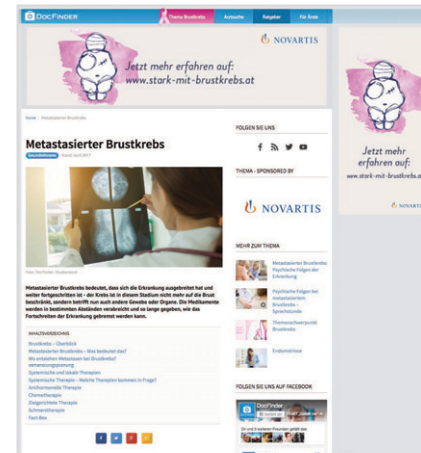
DocFinder

Thema Brustkrebs Aktuelles Ratgeber Für Ärzte

Jetzt mehr erfahren auf: www.stark-mit-brustkrebs.at

NOVARTIS

Home > Metastasierter Brustkrebs

Metastasierter Brustkrebs

FOLGEN SIE UNS

THEMA - SPONSORED BY

NOVARTIS

MEHR ZUM THEMA

Metastasierter Brustkrebs Psychische Folgen der Erkrankung

Psychische Folgen bei metastasiertem Brustkrebs - Sprechstunde

Themenschwerpunkt Brustkrebs

Endometriose

FOLGEN SIE UNS AUF FACEBOOK

DocFinder

Metastasierter Brustkrebs bedeutet, dass sich die Erkrankung ausgebreitet hat und weiter fortgeschritten ist – der Krebs ist in diesem Stadium nicht mehr auf die Brust beschränkt, sondern betrifft nun auch andere Gewebe oder Organe. Die Medikamente werden in bestimmten Abständen verabreicht und so lange gegeben, wie das Fortschreiten der Erkrankung gebremst werden kann.

INHALTSVERZEICHNIS

Brustkrebs – Überblick
Metastasierter Brustkrebs – Was bedeutet das?
Wo entstehen Metastasen bei Brustkrebs?
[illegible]
Systemische und lokale Therapien
Systemische Therapie – Welche Therapien kommen in Frage?
Antihormonelle Therapie
Chemotherapie
Zielgerichtete Therapie
Schmerztherapie
Fact Box

Jetzt mehr erfahren auf: www.stark-mit-brustkrebs.at

NOVARTIS